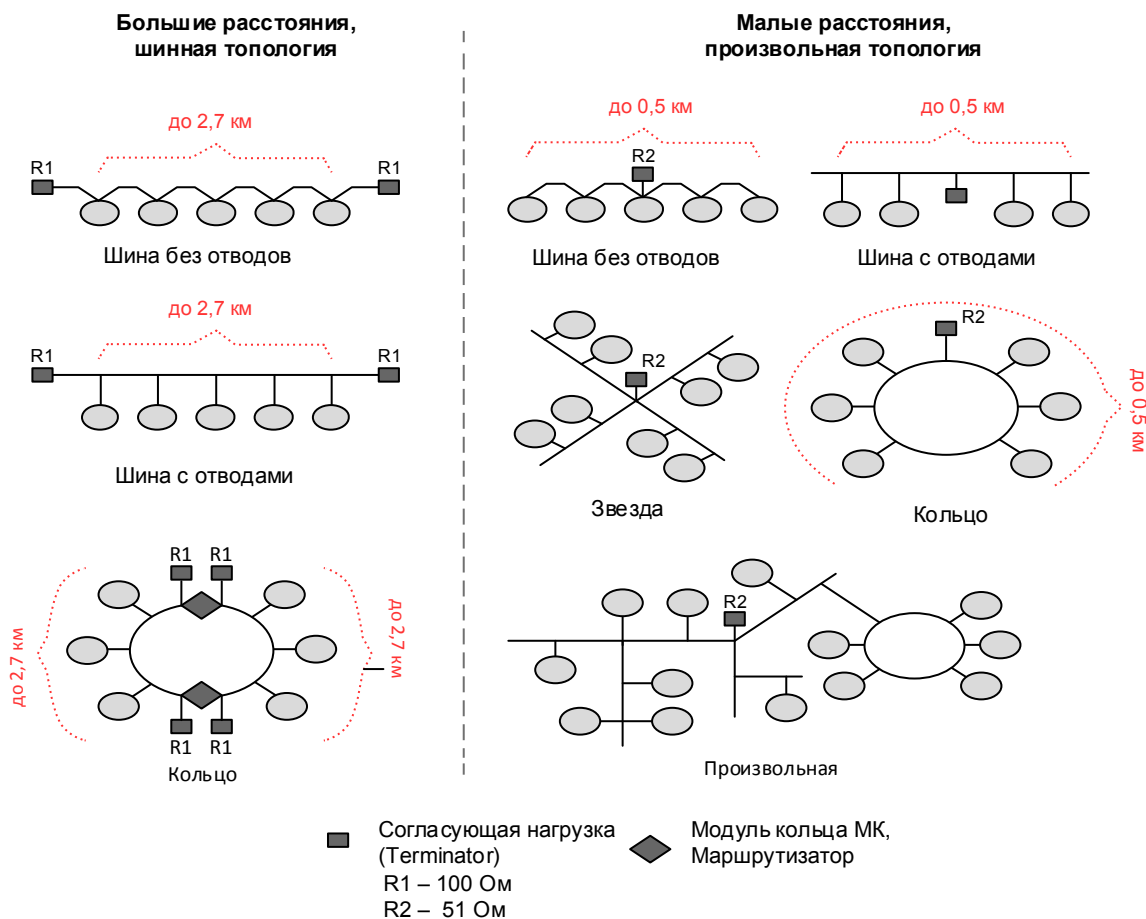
Большие расстояния, шинная топология

до 2,7 км

R1

R1

Шина без отводов

до 2,7 км

R1

R1

Шина с отводами

до 2,7 км

R1 R1

до 2,7 км

R1 R1

Кольцо

Малые расстояния, произвольная топология

до 0,5 км

R2

Шина без отводов

до 0,5 км

Шина с отводами

R2

Звезда

R2

до 0,5 км

Кольцо

R2

Произвольная

Согласующая нагрузка (Terminator)
R1 – 100 Ом
R2 – 51 Ом

Модуль кольца МК, Маршрутизатор